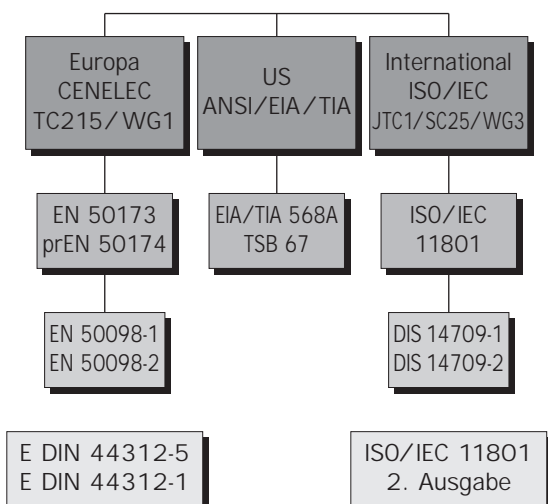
Europa
CENELEC
TC215/WG1

US
ANSI/EIA/TIA

International
ISO/IEC
JTC1/SC25/WG3

EN 50173
prEN 50174

EIA/TIA 568A
TSB 67

ISO/IEC
11801

EN 50098-1
EN 50098-2

DIS 14709-1
DIS 14709-2

E DIN 44312-5
E DIN 44312-1

ISO/IEC 11801
2. Ausgabe